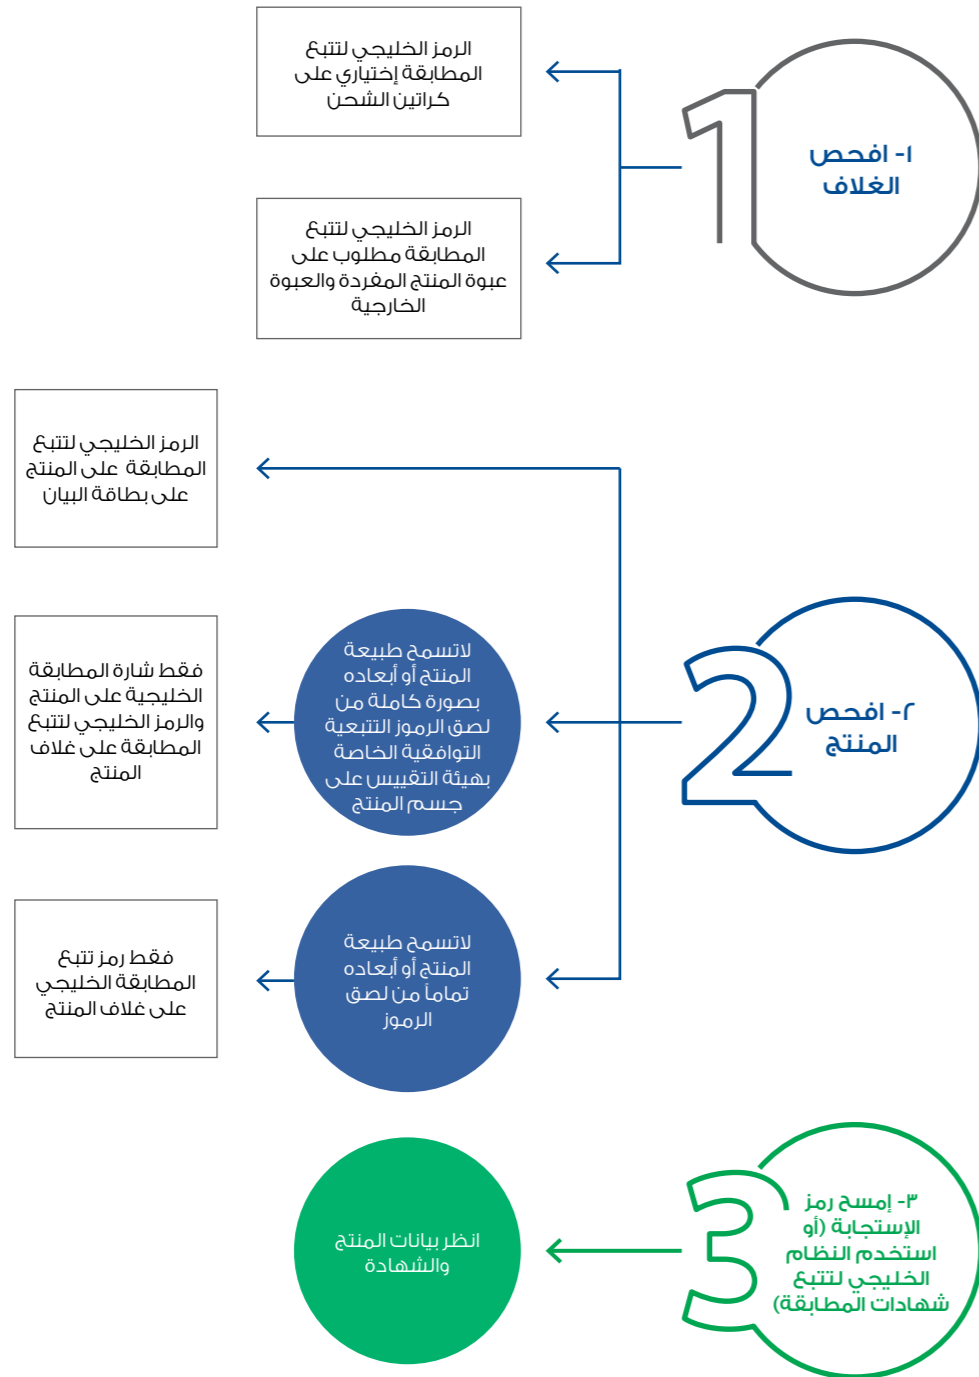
١- افحص الغلاف

الرمز الخليجي لتتبع المطابقة إختياري على كراتين الشحن

الرمز الخليجي لتتبع المطابقة مطلوب على عبوة المنتج المفردة والعبوة الخارجية

٢- افحص المنتج

الرمز الخليجي لتتبع المطابقة على المنتج على بطاقة البيان

لاتسمح طبيعة المنتج أو أبعاده بصورة كاملة من لصق الرموز التتبعية التوافقية الخاصة بهيئة التقييس على جسم المنتج

فقط شارة المطابقة الخليجية على المنتج والرمز الخليجي لتتبع المطابقة على غلاف المنتج

لاتسمح طبيعة المنتج أو أبعاده تماماً من لصق الرموز

فقط رمز تتبع المطابقة الخليجي على غلاف المنتج

٣- إمسح رمز الإستجابة (أو استخدم النظام الخليجي لتتبع شهادات المطابقة)

انظر بيانات المنتج والشهادة